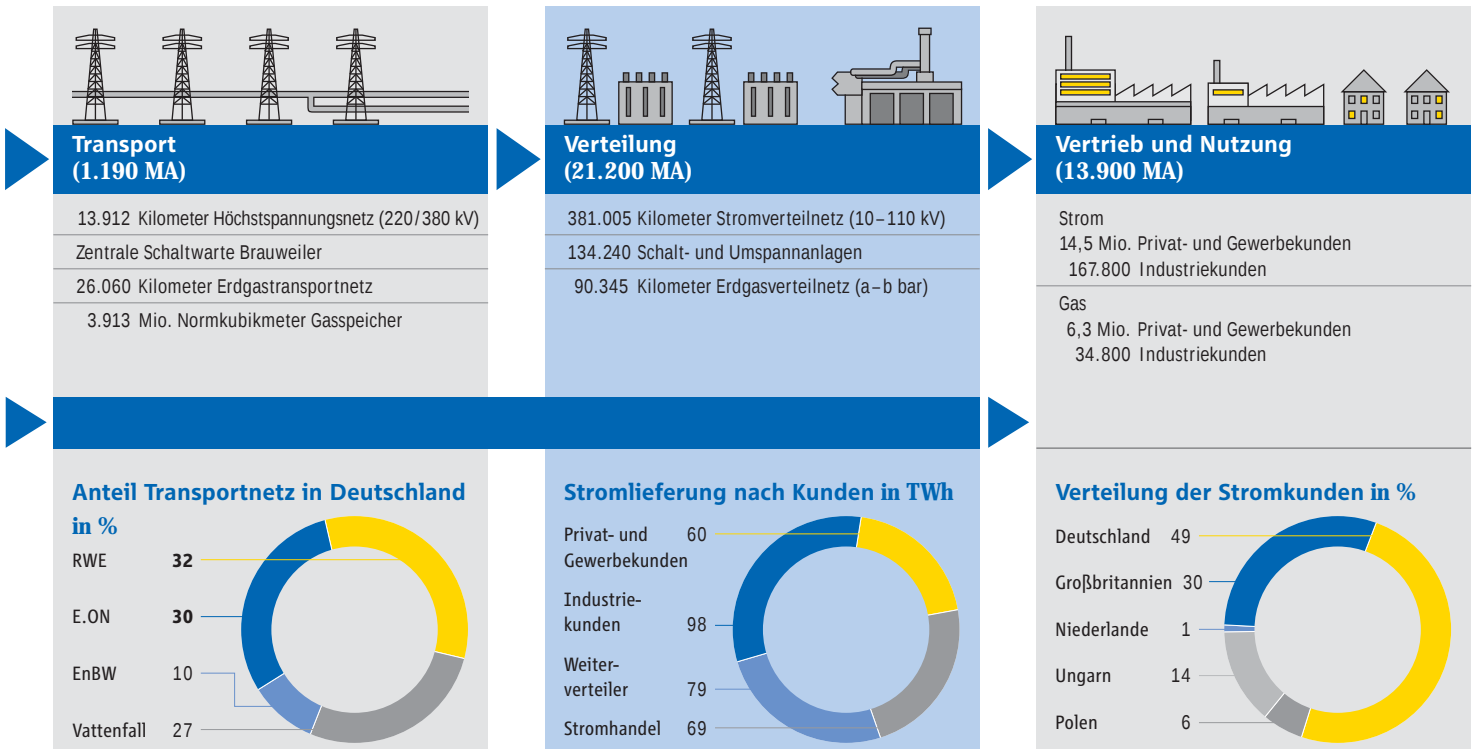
Transport
(1.190 MA)

13.912 Kilometer Höchstspannungsnetz (220/380 kV)

Zentrale Schaltwarte Brauweiler

26.060 Kilometer Erdgastransportnetz

3.913 Mio. Normkubikmeter Gasspeicher

Verteilung
(21.200 MA)

381.005 Kilometer Stromverteilnetz (10 – 110 kV)

134.240 Schalt- und Umspannanlagen

90.345 Kilometer Erdgasverteilnetz (a – b bar)

Vertrieb und Nutzung
(13.900 MA)

Strom
14,5 Mio. Privat- und Gewerbekunden
167.800 Industriekunden

Gas
6,3 Mio. Privat- und Gewerbekunden
34.800 Industriekunden

Anteil Transportnetz in Deutschland in %

RWE 32

E.ON 30

EnBW 10

Vattenfall 27

Stromlieferung nach Kunden in TWh

Privat- und Gewerbekunden 60

Industriekunden 98

Weiterverteiler 79

Stromhandel 69

Verteilung der Stromkunden in %

Deutschland 49

Großbritannien 30

Niederlande 1

Ungarn 14

Polen 6